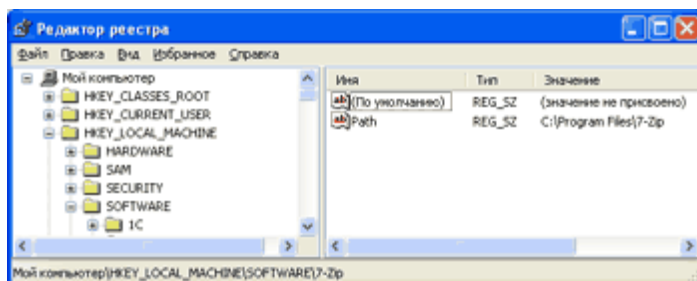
Редактор реестра

Файл Правка Вид Избранное Справка

Мой компьютер
HKEY_CLASSES_ROOT
HKEY_CURRENT_USER
HKEY_LOCAL_MACHINE
HARDWARE
SAM
SECURITY
SOFTWARE
1C

| Имя | Тип | Значение |
|---|---|---|
| (По умолчанию) | REG_SZ | (значение не присвоено) |
| Path | REG_SZ | C:\Program Files\7-Zip |

Мой компьютер\HKEY_LOCAL_MACHINE\SOFTWARE\7-Zip